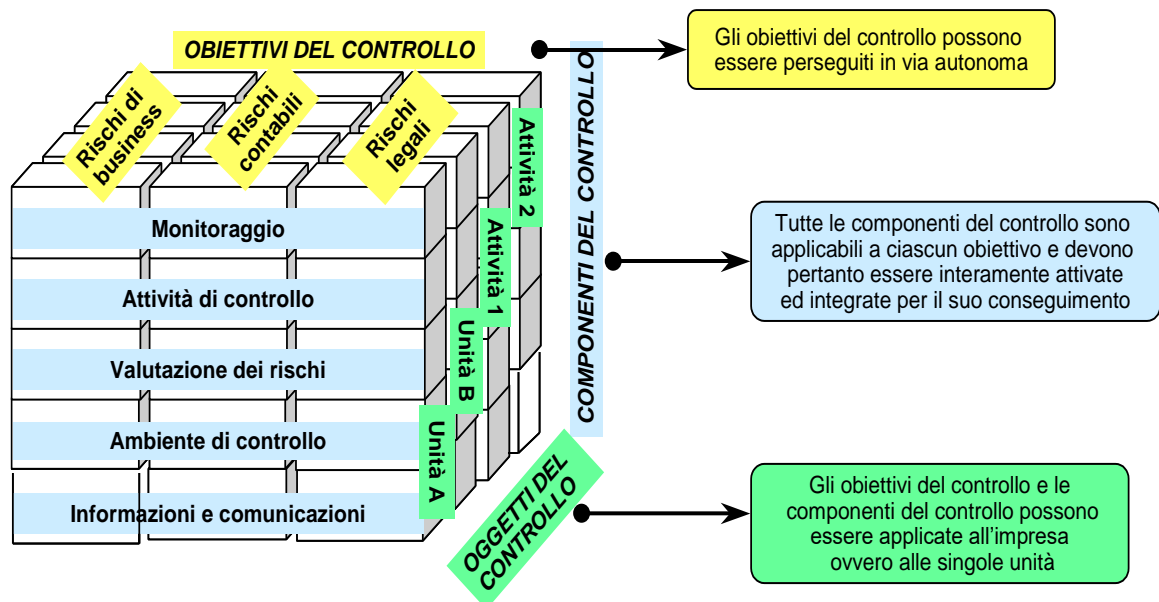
OBIETTIVI DEL CONTROLLO

Rischi di business

Rischi contabili

Rischi legali

Attività 2

Attività 1

Unità B

Unità A

Monitoraggio

Attività di controllo

Valutazione dei rischi

Ambiente di controllo

Informazioni e comunicazioni

COMPONENTI DEL CONTROLLO

OGGETTI DEL CONTROLLO

Gli obiettivi del controllo possono essere perseguiti in via autonoma

Tutte le componenti del controllo sono applicabili a ciascun obiettivo e devono pertanto essere interamente attivate ed integrate per il suo conseguimento

Gli obiettivi del controllo e le componenti del controllo possono essere applicate all'impresa ovvero alle singole unità